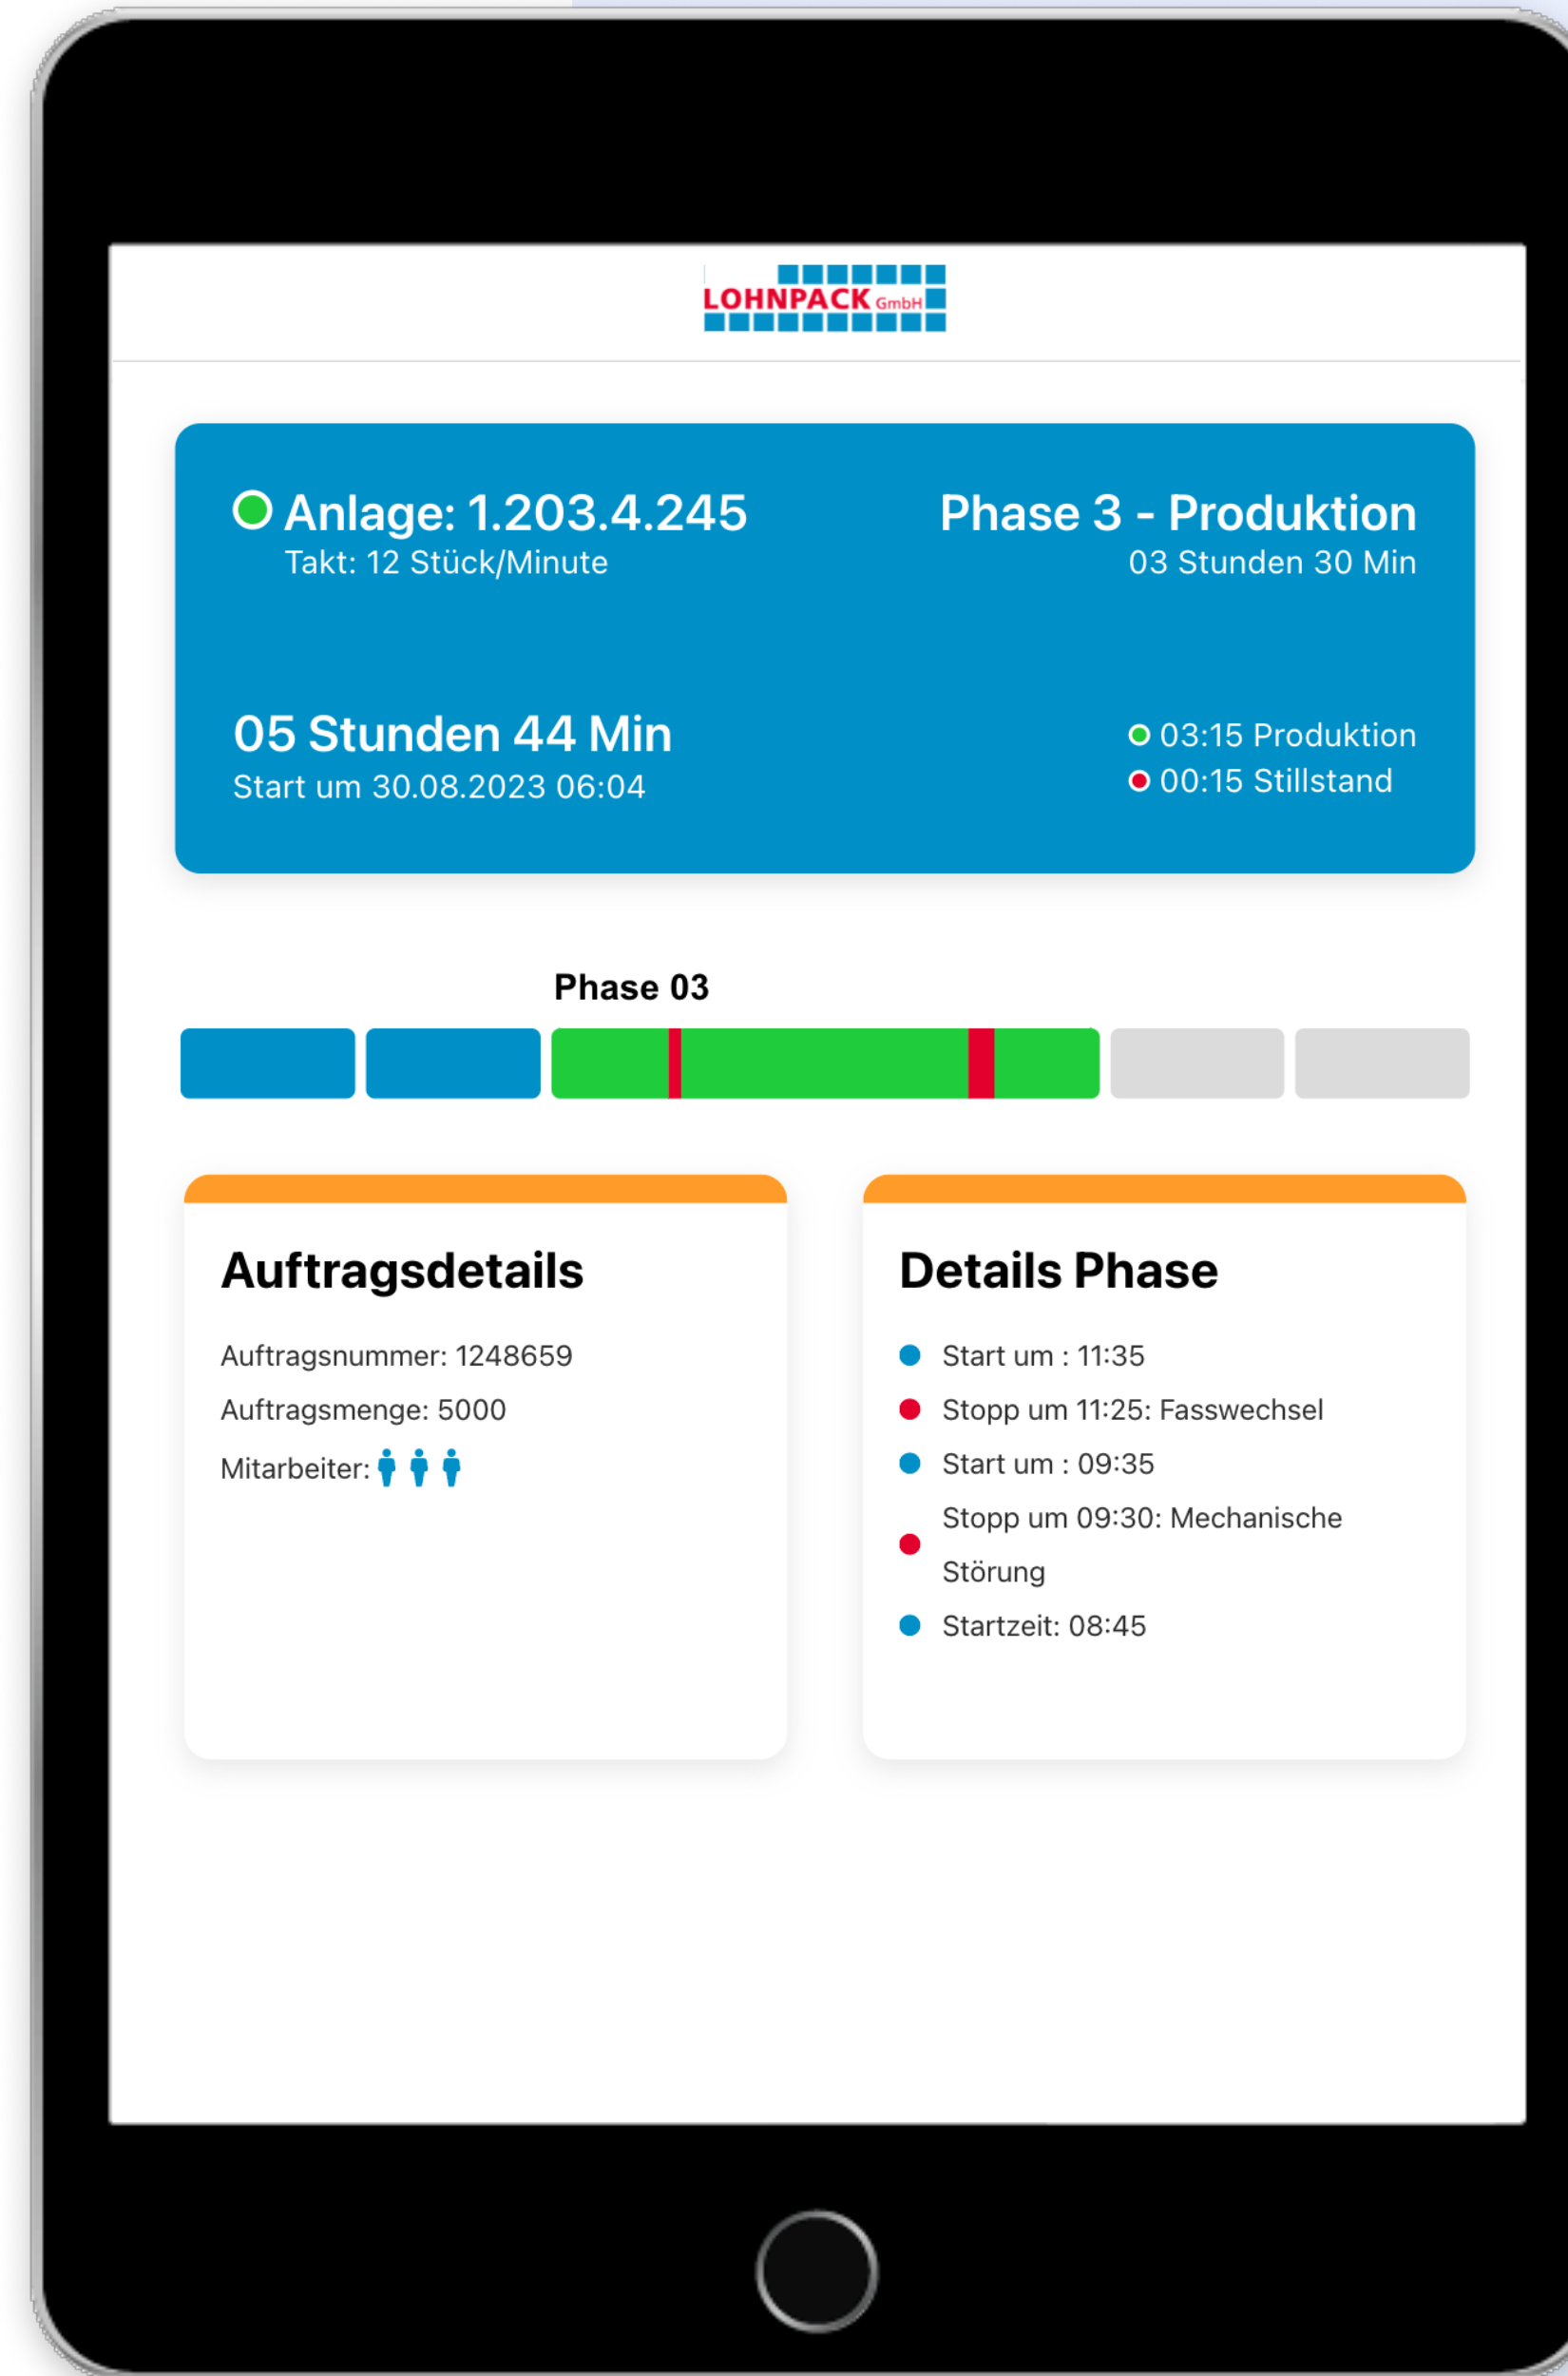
LOHNPACK GmbH

Anlage: 1.203.4.245
Takt: 12 Stück/Minute

Phase 3 - Produktion
03 Stunden 30 Min

05 Stunden 44 Min
Start um 30.08.2023 06:04

03:15 Produktion
00:15 Stillstand

Phase 03

Auftragsdetails

Auftragsnummer: 1248659

Auftragsmenge: 5000

Mitarbeiter:

Details Phase

Start um : 11:35

Stopp um 11:25: Fasswechsel

Start um : 09:35

Stopp um 09:30: Mechanische Störung

Startzeit: 08:45